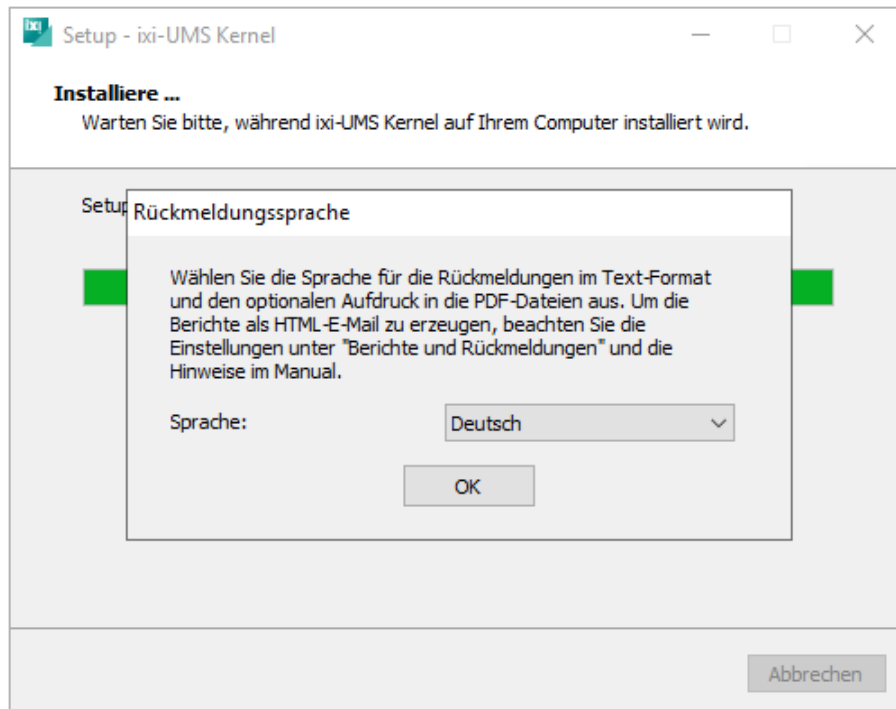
ixi Setup - ixi-UMS Kernel

Installiere ...
Warten Sie bitte, während ixi-UMS Kernel auf Ihrem Computer installiert wird.

Setup

Rückmeldungssprache

Wählen Sie die Sprache für die Rückmeldungen im Text-Format und den optionalen Aufdruck in die PDF-Dateien aus. Um die Berichte als HTML-E-Mail zu erzeugen, beachten Sie die Einstellungen unter "Berichte und Rückmeldungen" und die Hinweise im Manual.

Sprache: Deutsch

OK

Abbrechen